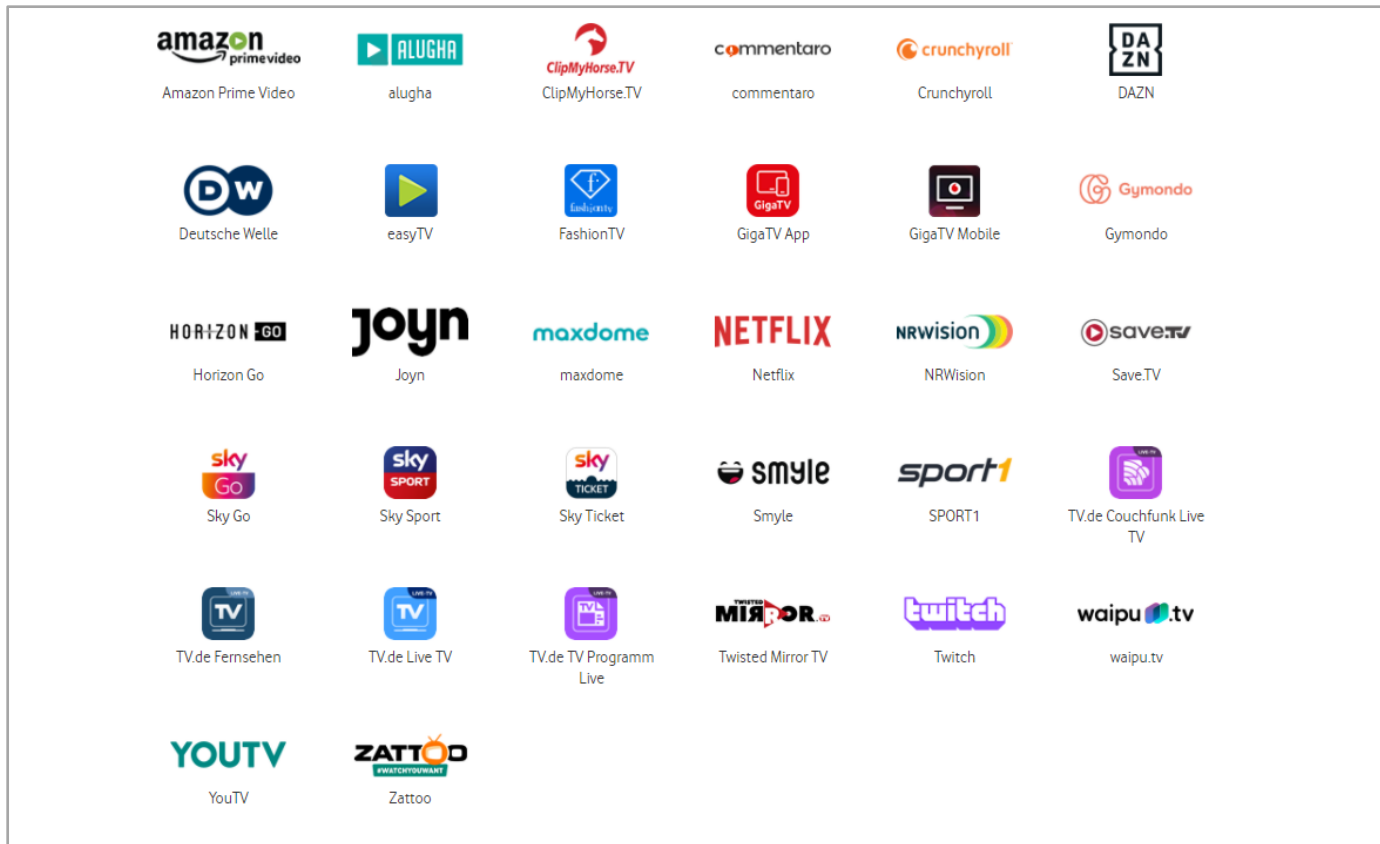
amazon prime video
Amazon Prime Video

ALUGHA
alugha

ClipMyHorse.TV
ClipMyHorse.TV

commentaro
commentaro

crunchyroll
Crunchyroll

DA ZN
DAZN

DW
Deutsche Welle

easyTV

fashiontv
FashionTV

GigaTV
GigaTV App

GigaTV Mobile

Gymondo
Gymondo

HORIZON GO
Horizon Go

joyn
Joyn

maxdome
maxdome

NETFLIX
Netflix

NRWISION
NRWision

save.TV
Save.TV

sky Go
Sky Go

sky SPORT
Sky Sport

sky TICKET
Sky Ticket

smyle
Smyle

sport1
SPORT1

LIVE TV
TV.de Couchfunk Live TV

LIVE TV
TV
TV.de Fernsehen

LIVE TV
TV
TV.de Live TV

LIVE TV
TV.de TV Programm Live

TWISTED MIRROR.TV
Twisted Mirror TV

twitch
Twitch

waipu.tv
waipu.tv

YOUTV
YouTV

ZATTOO #WATCHYOUWANT
Zattoo